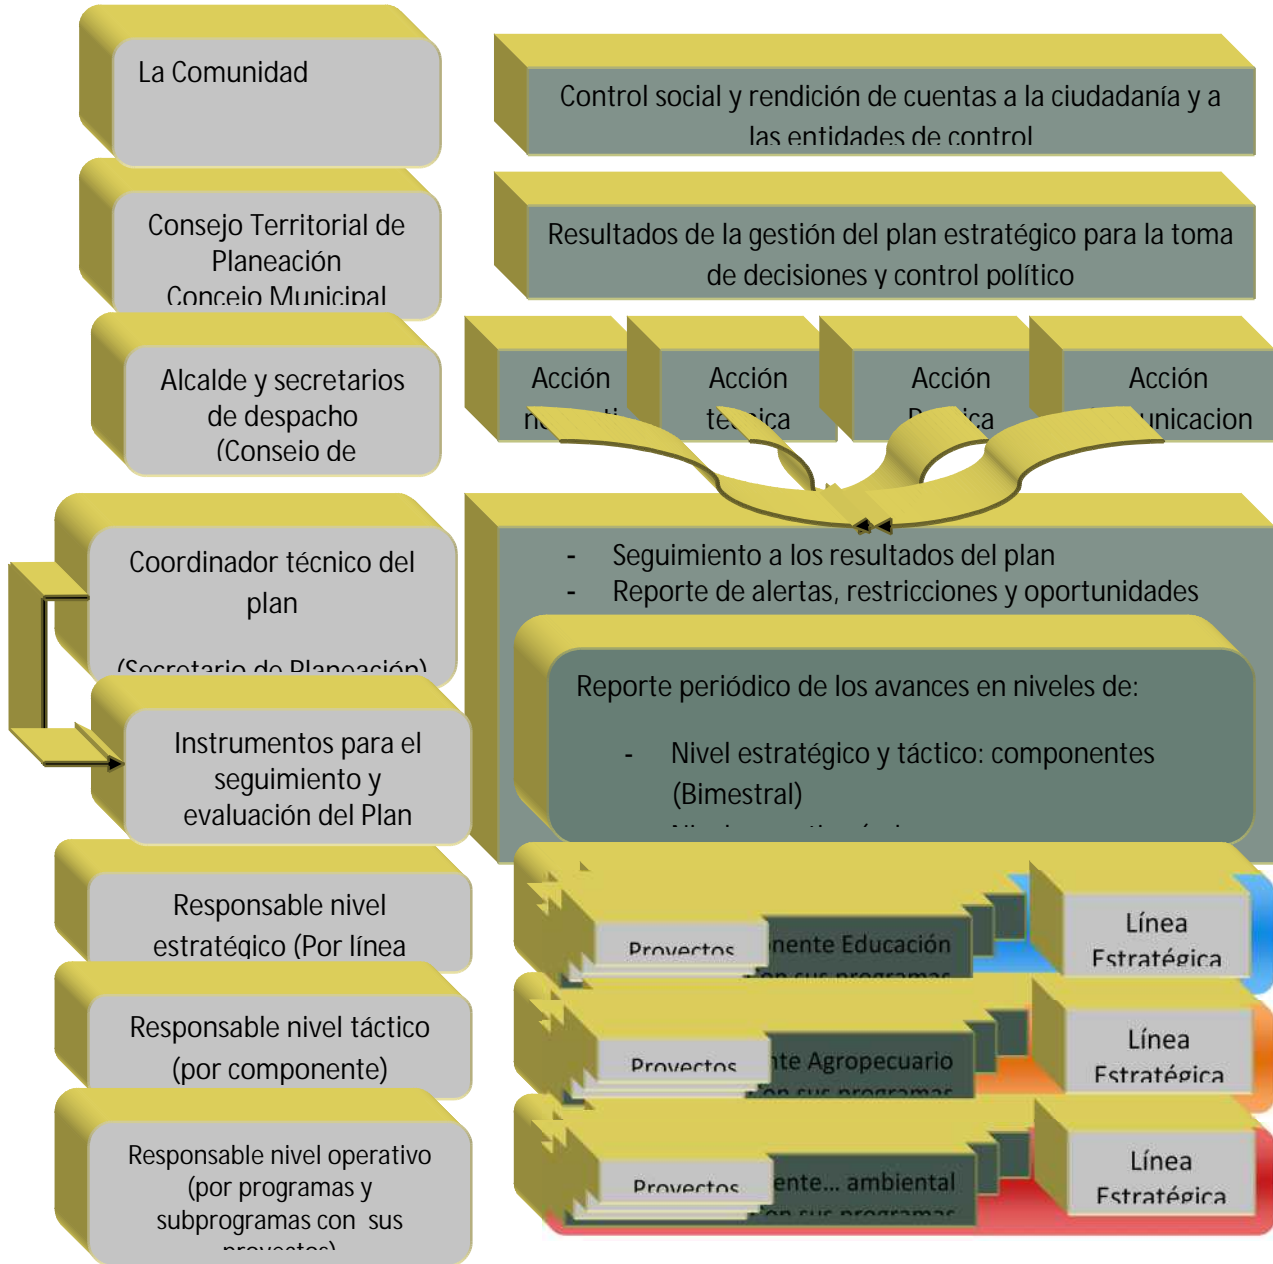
La Comunidad

Control social y rendición de cuentas a la ciudadanía y a las entidades de control

Consejo Territorial de Planeación
Concejo Municipal

Resultados de la gestión del plan estratégico para la toma de decisiones y control político

Alcalde y secretarios de despacho
(Consejo de

Acción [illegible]

Acción te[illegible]ica

Acción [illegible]ica

Acción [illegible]unicacion

Coordinador técnico del plan

(Secretario de Planeación)

- Seguimiento a los resultados del plan
- Reporte de alertas, restricciones y oportunidades

Reporte periódico de los avances en niveles de:

- Nivel estratégico y táctico: componentes (Bimestral)

Instrumentos para el seguimiento y evaluación del Plan

Responsable nivel estratégico (Por línea

Proyectos

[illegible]nente Educación

Línea Estratégica

Responsable nivel táctico (por componente)

Proyectos

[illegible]nte Agropecuario

Línea Estratégica

Responsable nivel operativo (por programas y subprogramas con sus proyectos)

Proyectos

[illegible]ente... ambiental

Línea Estratégica